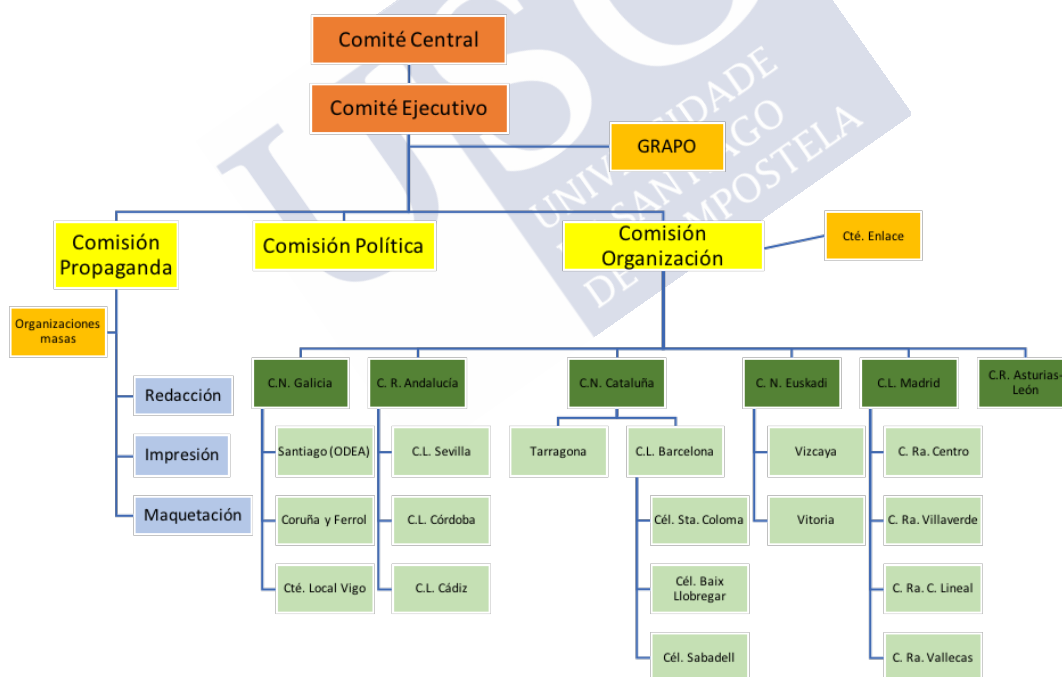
Comité Central

Comité Ejecutivo

GRAPO

Comisión Propaganda

Comisión Política

Comisión Organización

Cté. Enlace

Organizaciones masas

Redacción

Impresión

Maquetación

C.N. Galicia

Santiago (ODEA)

Coruña y Ferrol

Cté. Local Vigo

C. R. Andalucía

C.L. Sevilla

C.L. Córdoba

C.L. Cádiz

C.N. Cataluña

Tarragona

C.L. Barcelona

Cél. Sta. Coloma

Cél. Baix Llobregar

Cél. Sabadell

C. N. Euskadi

Vizcaya

Vitoria

C.L. Madrid

C. Ra. Centro

C. Ra. Villaverde

C. Ra. C. Lineal

C. Ra. Vallecas

C.R. Asturias-León

UNIVERSIDADE DE SANTIAGO DE COMPOSTELA